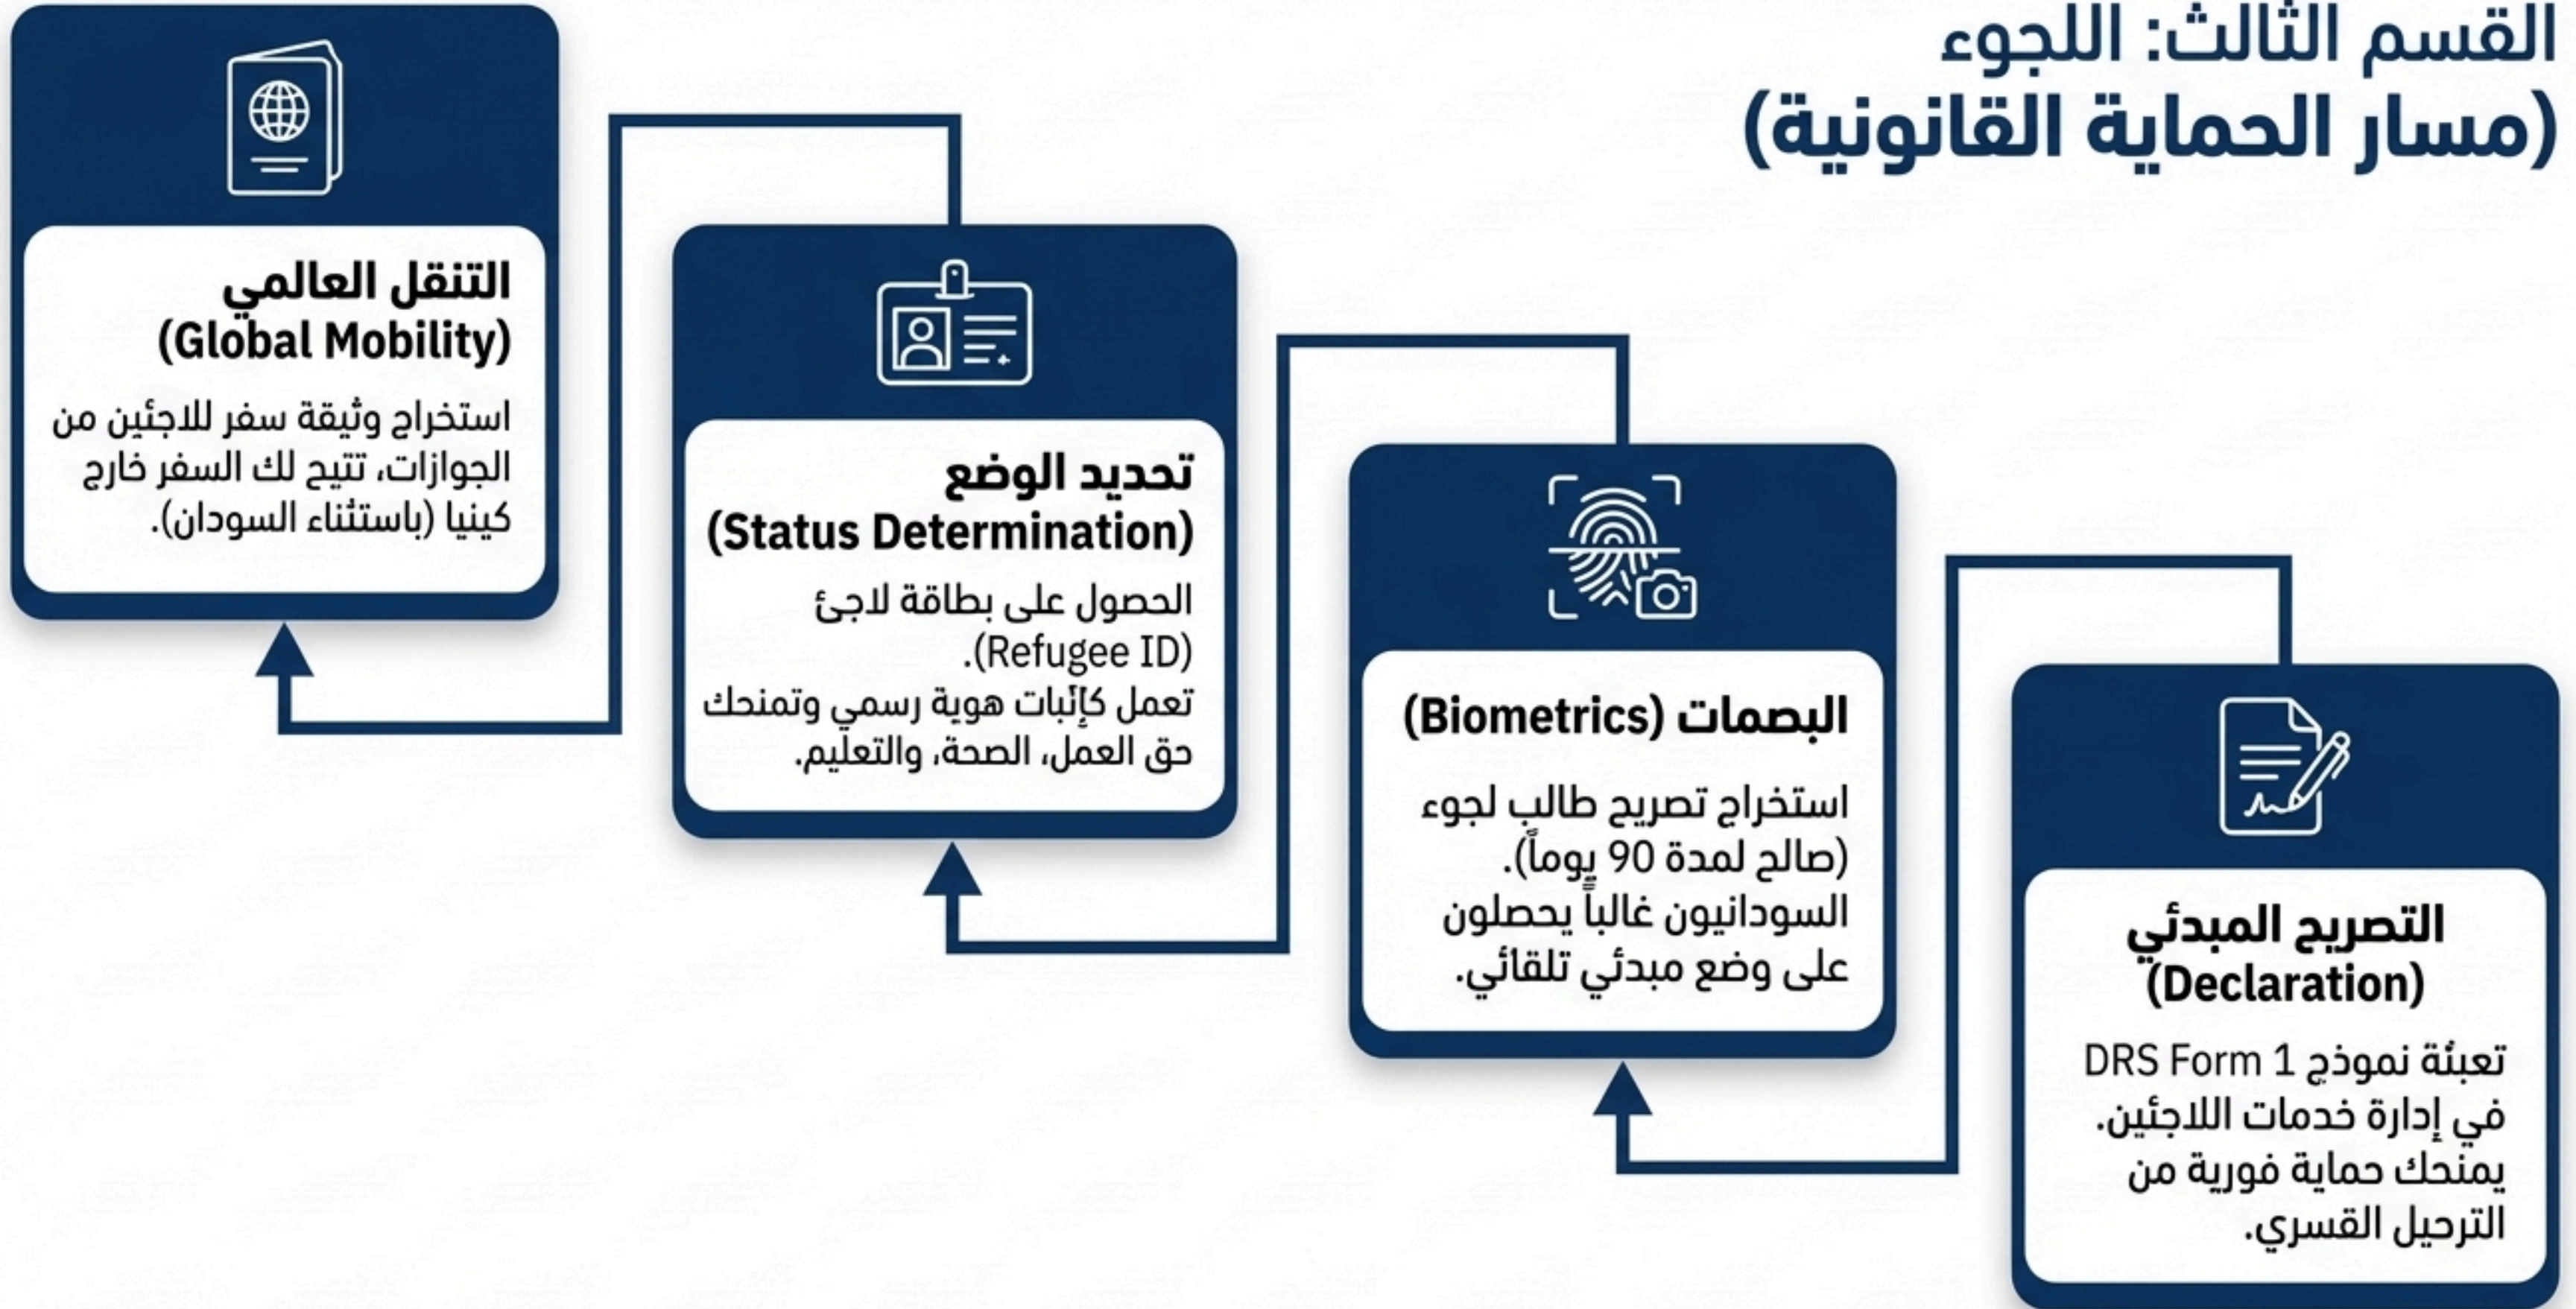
القسم الثالث: اللجوء
(مسار الحماية القانونية)

التصريح المبدئي
(Declaration)
تعبئة نموذج DRS Form 1 في إدارة خدمات اللاجئين. يمنحك حماية فورية من الترحيل القسري.

البصمات (Biometrics)
استخراج تصريح طالب لجوء (صالح لمدة 90 يوماً). السودانيون غالباً يحصلون على وضع مبدئي تلقائي.

تحديد الوضع
(Status Determination)
الحصول على بطاقة لاجئ (Refugee ID). تعمل كإثبات هوية رسمي وتمنحك حق العمل، الصحة، والتعليم.

التنقل العالمي
(Global Mobility)
استخراج وثيقة سفر للاجئين من الجوازات، تتيح لك السفر خارج كينيا (باستثناء السودان).